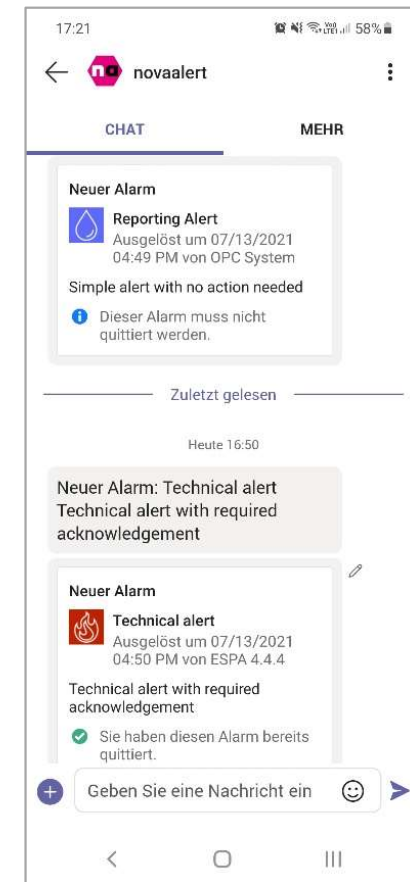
17:21

58%

novaalert

CHAT

MEHR

Neuer Alarm

Reporting Alert
Ausgelöst um 07/13/2021 04:49 PM von OPC System

Simple alert with no action needed

Dieser Alarm muss nicht quittiert werden.

Zuletzt gelesen

Heute 16:50

Neuer Alarm: Technical alert Technical alert with required acknowledgement

Neuer Alarm

Technical alert
Ausgelöst um 07/13/2021 04:50 PM von ESPA 4.4.4

Technical alert with required acknowledgement

Sie haben diesen Alarm bereits quittiert.

Geben Sie eine Nachricht ein